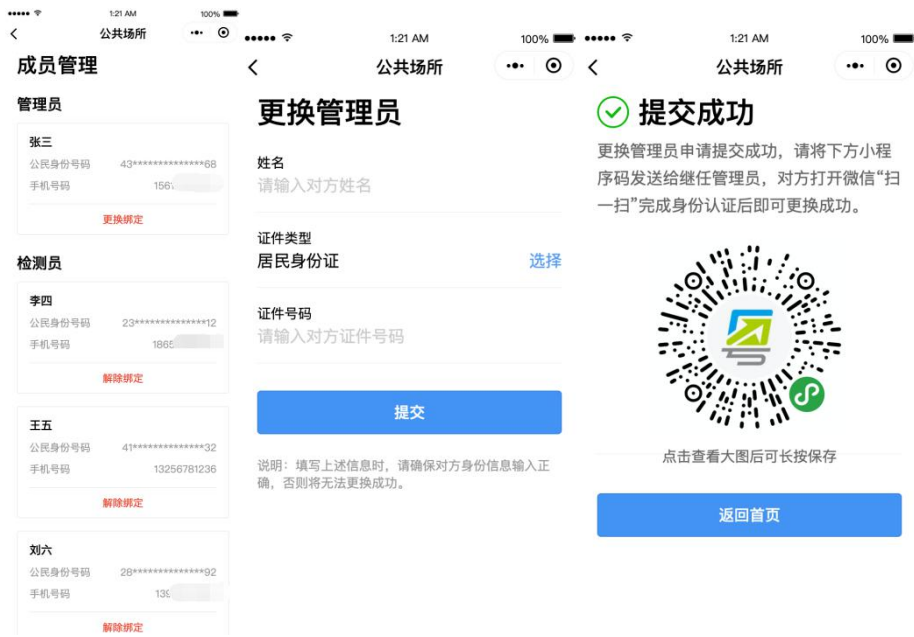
1:21 AM
100%
公共场所

成员管理

管理员

张三
公民身份号码 43**************68
手机号码 156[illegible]
更换绑定

检测员

李四
公民身份号码 23**************12
手机号码 1865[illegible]
解除绑定

王五
公民身份号码 41**************32
手机号码 13256781236
解除绑定

刘六
公民身份号码 28**************92
手机号码 139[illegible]
解除绑定

1:21 AM
100%
公共场所

更换管理员

姓名
请输入对方姓名

证件类型
居民身份证
选择

证件号码
请输入对方证件号码

提交

说明：填写上述信息时，请确保对方身份信息输入正确，否则将无法更换成功。

1:21 AM
100%
公共场所

提交成功

更换管理员申请提交成功，请将下方小程序码发送给继任管理员，对方打开微信“扫一扫”完成身份认证后即可更换成功。

点击查看大图后可长按保存

返回首页